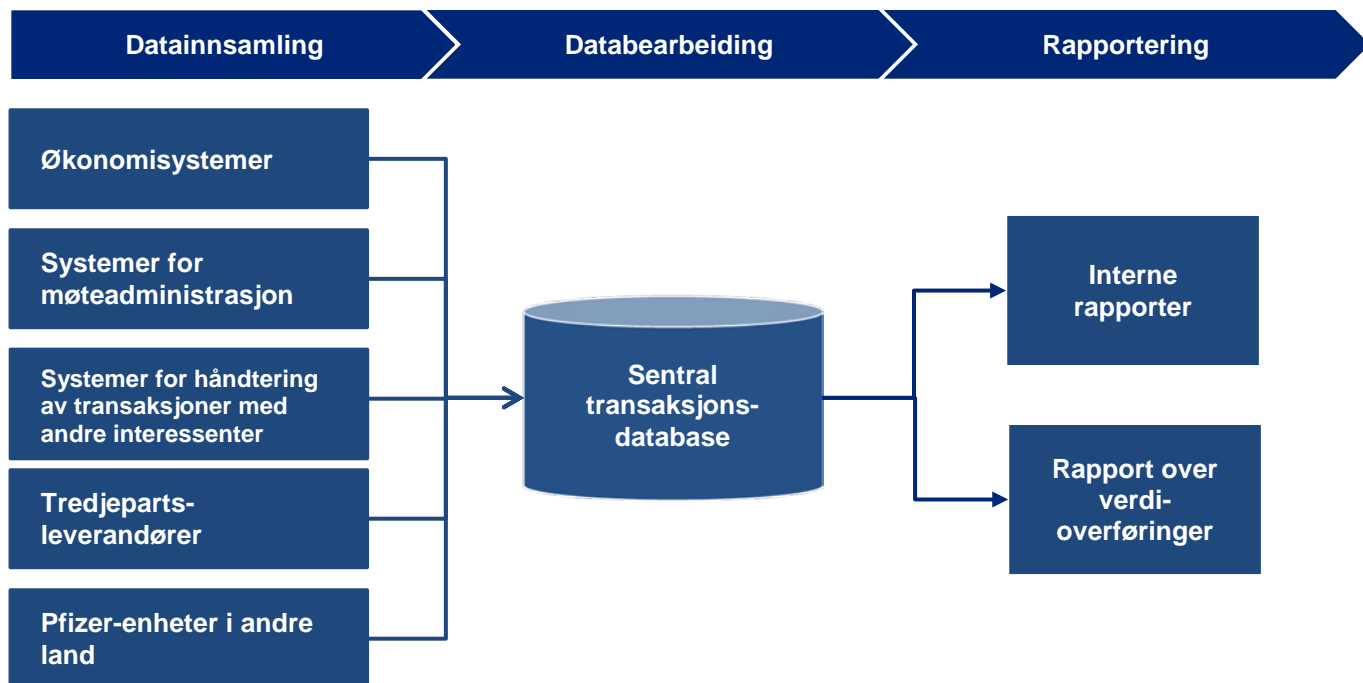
Datainnsamling

Databearbeiding

Rapportering

Økonomisystemer

Systemer for møteadministrasjon

Systemer for håndtering av transaksjoner med andre interessenter

Tredjeparts-leverandører

Pfizer-enheter i andre land

Sentral transaksjons-database

Interne rapporter

Rapport over verdi-overføringer